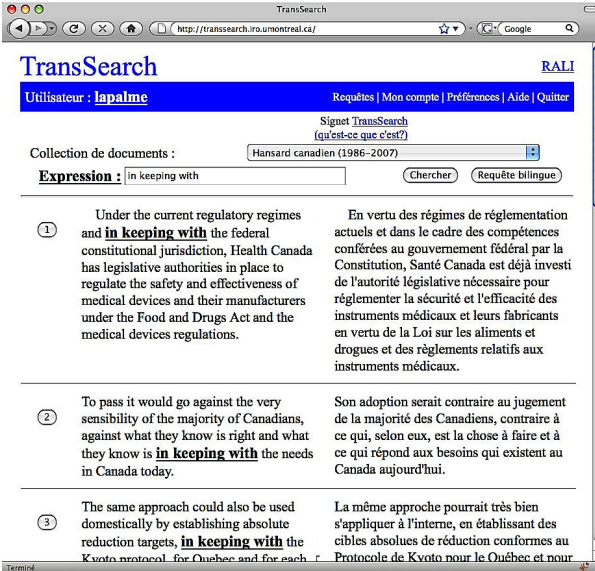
TransSearch

http://transsearch.iro.umontreal.ca/

Google

TransSearch

RALI

Utilisateur : lapalme

Requêtes | Mon compte | Préférences | Aide | Quitter

Signet TransSearch
(qu'est-ce que c'est?)

Collection de documents :

Hansard canadien (1986-2007)

Expression : in keeping with

Chercher

Requête bilingue

1

Under the current regulatory regimes and in keeping with the federal constitutional jurisdiction, Health Canada has legislative authorities in place to regulate the safety and effectiveness of medical devices and their manufacturers under the Food and Drugs Act and the medical devices regulations.

En vertu des régimes de réglementation actuels et dans le cadre des compétences conférées au gouvernement fédéral par la Constitution, Santé Canada est déjà investi de l'autorité législative nécessaire pour réglementer la sécurité et l'efficacité des instruments médicaux et leurs fabricants en vertu de la Loi sur les aliments et drogues et des règlements relatifs aux instruments médicaux.

2

To pass it would go against the very sensibility of the majority of Canadians, against what they know is right and what they know is in keeping with the needs in Canada today.

Son adoption serait contraire au jugement de la majorité des Canadiens, contraire à ce qui, selon eux, est la chose à faire et à ce qui répond aux besoins qui existent au Canada aujourd'hui.

3

The same approach could also be used domestically by establishing absolute reduction targets, in keeping with the Kyoto protocol, for Quebec and for each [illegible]

La même approche pourrait très bien s'appliquer à l'interne, en établissant des cibles absolues de réduction conformes au Protocole de Kyoto pour le Québec et pour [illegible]

Terminé